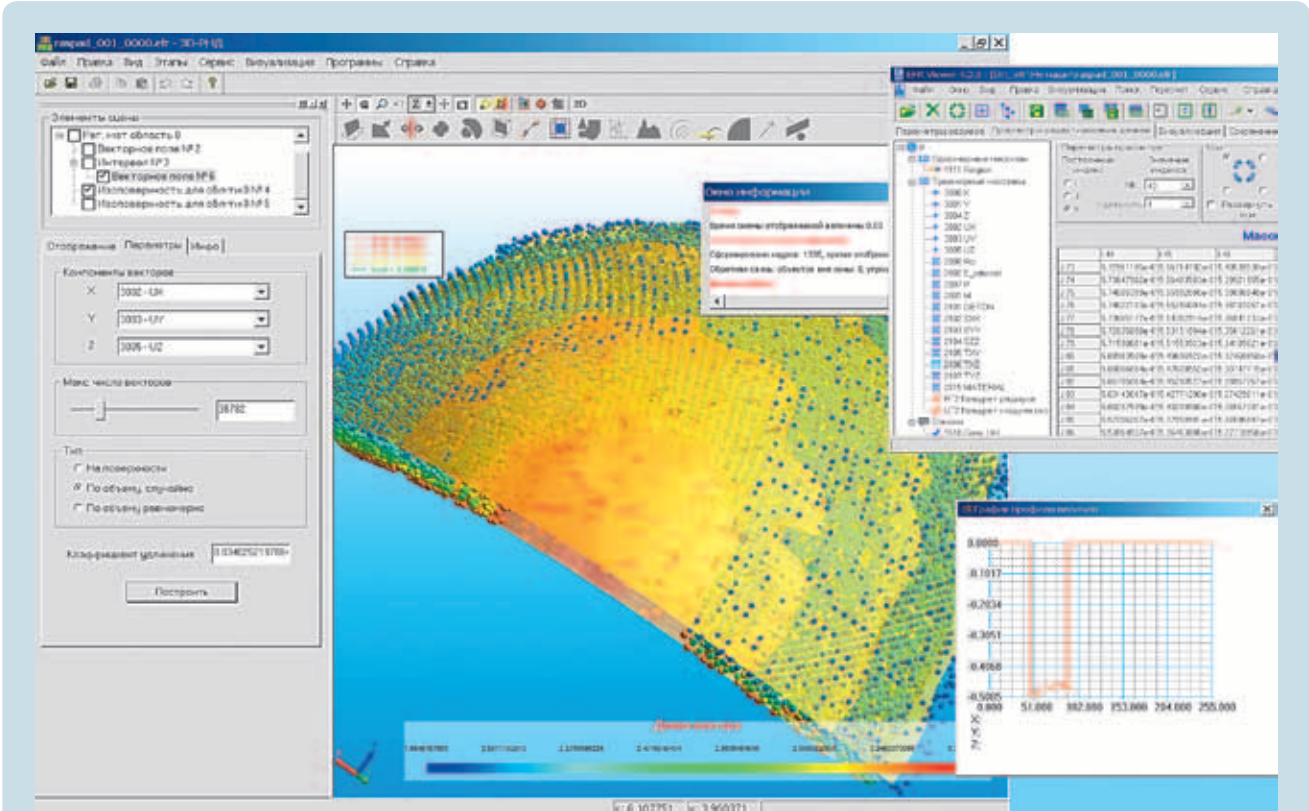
raspad_001_0000.ehr - 3D-РНД

Файл Правка Вид Этапы Сервис Визуализация Программы Справка

Элементы сцены
Рег. сет. область 0
Векторное поле № 2
Интервал № 3
Векторное поле № 6
Изоповерхность для области № 4
Изоповерхность для области № 5

Отображение Параметры Инфо

Компоненты векторов
X 3002 - UX
Y 3003 - UY
Z 3005 - UZ

Макс число векторов
38702

Тип
На поверхности
По объему, случайно
По объему, равномерно

Коэффициент увеличения 0.0340252131878

Построить

Окно информации
Время смены отображаемой величины 0.03
Сформировано кадров: 1395, время отображ
Обнаружено связь объектов вне зоны: 0, упрощ

EHR Viewer 1.2.3 - [D:\...\raspad_001_0000.ehr]
Файл Окно Вид Правка Визуализация Поиск Пересчет Сервис Справка
Параметры расчета Просмотр результатов расчета Визуализация Сохранение

3000 X
3001 Y
3004 Z
3002 UX
3003 UY
3005 UZ
2000 Ро
2097 P
2001 M
2101 DEN
2102 SXX
2103 SYY
2104 SZZ
2105 TXY
2106 TXZ
2107 TYZ
2015 MATERIAL

Масс

0.0000
-0.1017
-0.2034
-0.3051
-0.4068
-0.5085
0.000 51.000 102.000 153.000 204.000 255.000
X:
Y:
Z:

X: 6.107751 Y: 3.960371